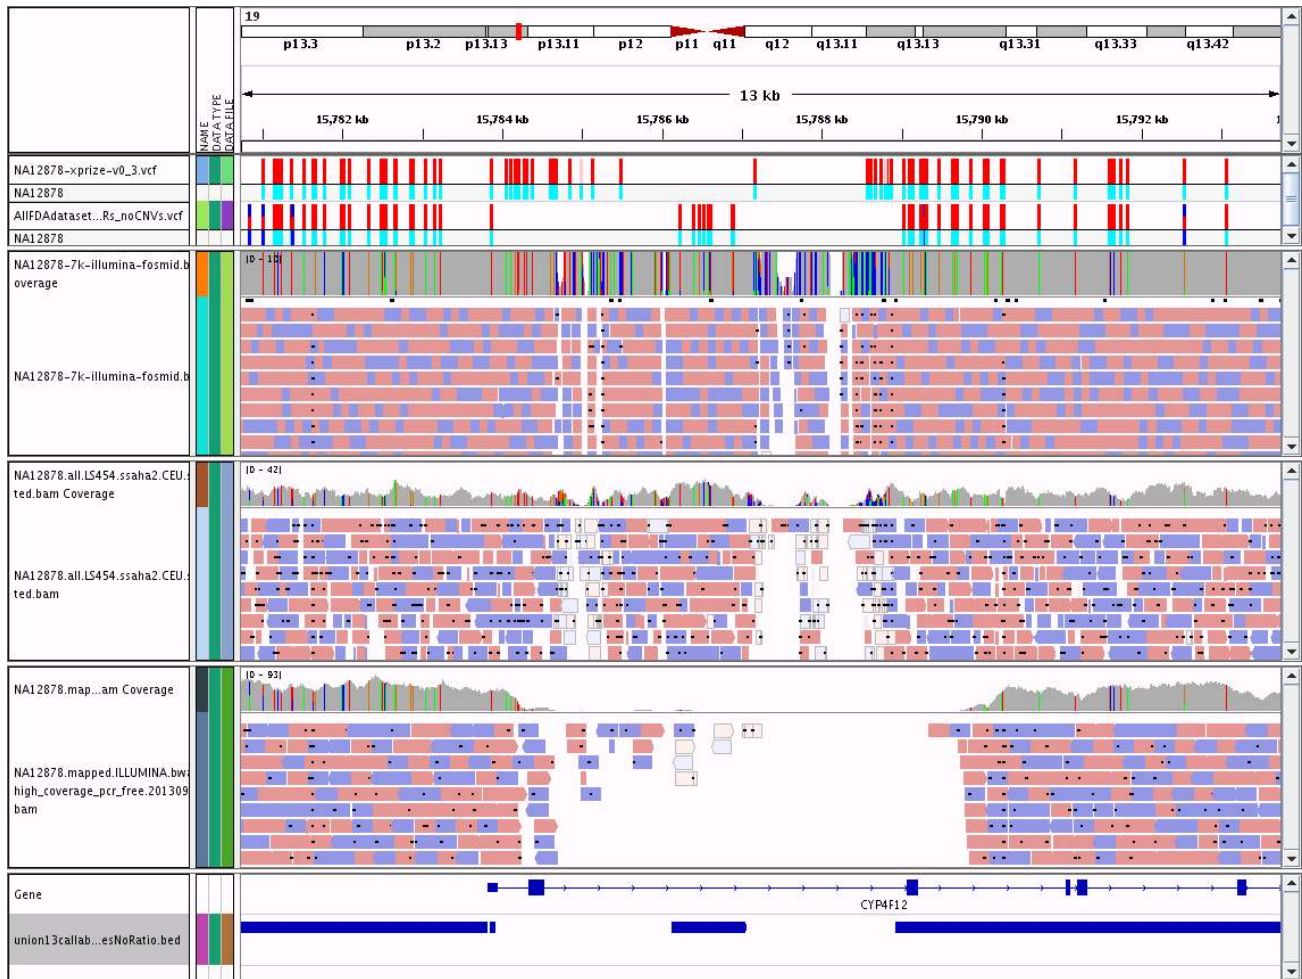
NAME
DATA TYPE
DATA FILE

19
p13.3 p13.2 p13.13 p13.11 p12 p11 q11 q12 q13.11 q13.13 q13.31 q13.33 q13.42

13 kb

15,782 kb 15,784 kb 15,786 kb 15,788 kb 15,790 kb 15,792 kb

NA12878-xprize-v0_3.vcf
NA12878
AllFDAdataset...Rs_noCNVs.vcf
NA12878

NA12878-7k-illumina-fosmid.b overage
[0 - 11]
NA12878-7k-illumina-fosmid.b

NA12878.all.LS454.ssaha2.CEU.: ted.bam Coverage
[0 - 42]
NA12878.all.LS454.ssaha2.CEU.: ted.bam

NA12878.map...am Coverage
[0 - 93]
NA12878.mapped.ILLUMINA.bwa high_coverage_pcr_free.201309 bam

Gene
CYP4F12
union13callab...esNoRatio.bed